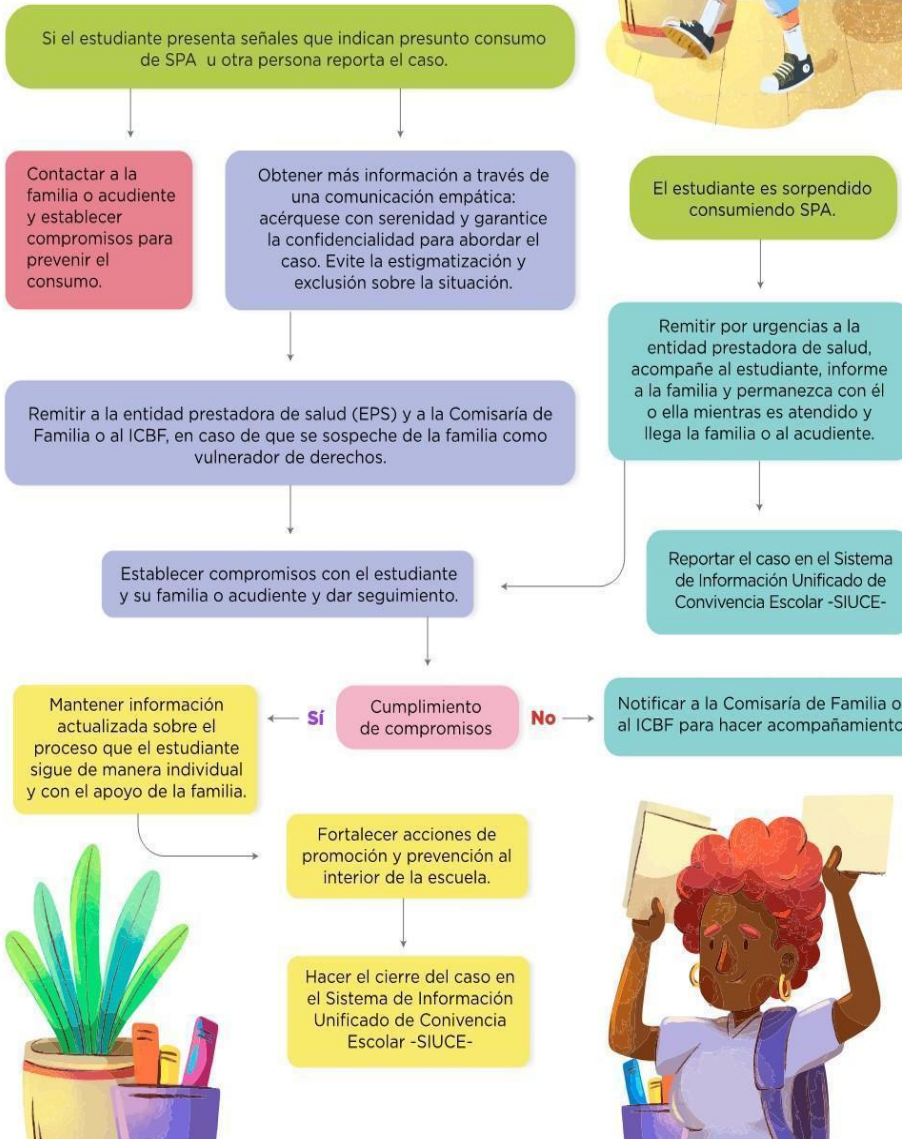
Si el estudiante presenta señales que indican presunto consumo de SPA u otra persona reporta el caso.

Contactar a la familia o acudiente y establecer compromisos para prevenir el consumo.

Obtener más información a través de una comunicación empática: acérquese con serenidad y garantice la confidencialidad para abordar el caso. Evite la estigmatización y exclusión sobre la situación.

El estudiante es sorpendido consumiendo SPA.

Remitir por urgencias a la entidad prestadora de salud, acompañe al estudiante, informe a la familia y permanezca con él o ella mientras es atendido y llega la familia o al acudiente.

Remitir a la entidad prestadora de salud (EPS) y a la Comisaría de Familia o al ICBF, en caso de que se sospeche de la familia como vulnerador de derechos.

Reportar el caso en el Sistema de Información Unificado de Convivencia Escolar -SIUCE-

Establecer compromisos con el estudiante y su familia o acudiente y dar seguimiento.

Mantener información actualizada sobre el proceso que el estudiante sigue de manera individual y con el apoyo de la familia.

Sí

Cumplimiento de compromisos

No

Notificar a la Comisaría de Familia o al ICBF para hacer acompañamiento

Fortalecer acciones de promoción y prevención al interior de la escuela.

Hacer el cierre del caso en el Sistema de Información Unificado de Convivencia Escolar -SIUCE-